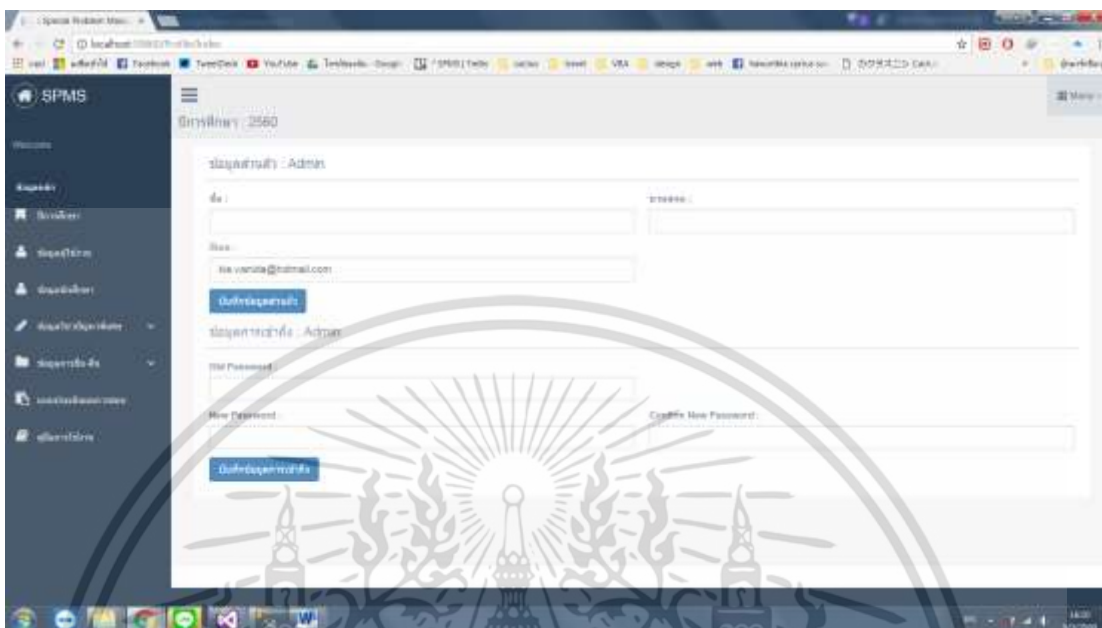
SPMS

ปีการศึกษา : 2560

ข้อมูลส่วนตัว : Admin

ชื่อ :

นามสกุล :

Email :

kie.vanida@hotmail.com

บันทึกข้อมูลส่วนตัว

ข้อมูลการเข้าใช้ : Admin

Old Password :

New Password :

Confirm New Password :

บันทึกข้อมูลการเข้าใช้

Menu